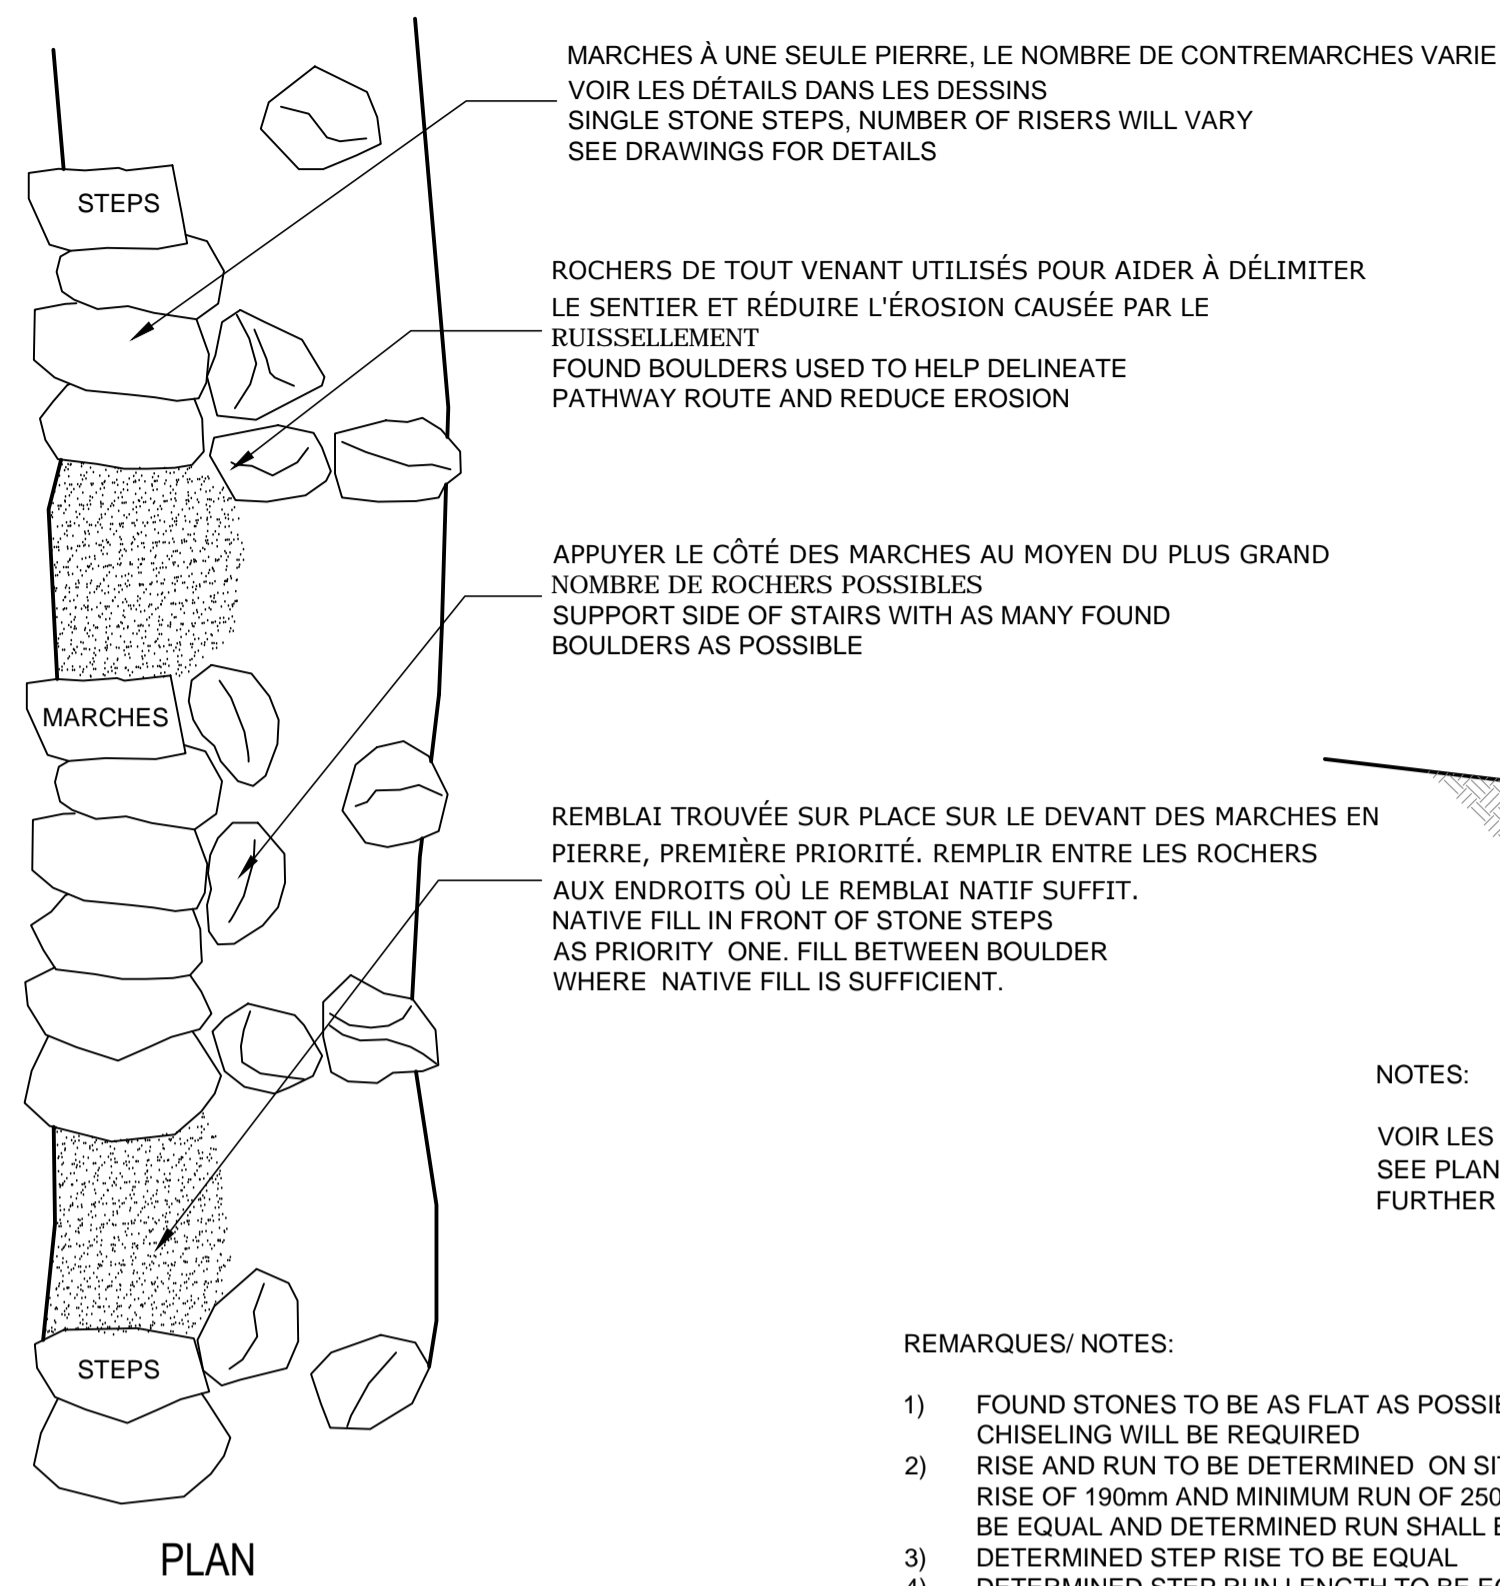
STEPS

MARCHES

STEPS

PLAN

MARCHES À UNE SEULE PIERRE, LE NOMBRE DE CONTREMARCHES VARIE
VOIR LES DÉTAILS DANS LES DESSINS
SINGLE STONE STEPS, NUMBER OF RISERS WILL VARY
SEE DRAWINGS FOR DETAILS

ROCHERS DE TOUT VENANT UTILISÉS POUR AIDER À DÉLIMITER LE SENTIER ET RÉDUIRE L'ÉROSION CAUSÉE PAR LE RUISSELLEMENT
FOUND BOULDERS USED TO HELP DELINEATE PATHWAY ROUTE AND REDUCE EROSION

APPUYER LE CÔTÉ DES MARCHES AU MOYEN DU PLUS GRAND NOMBRE DE ROCHERS POSSIBLES
SUPPORT SIDE OF STAIRS WITH AS MANY FOUND BOULDERS AS POSSIBLE

REMBLAI TROUVÉE SUR PLACE SUR LE DEVANT DES MARCHES EN PIERRE, PREMIÈRE PRIORITÉ. REMPLIR ENTRE LES ROCHERS AUX ENDROITS OÙ LE REMBLAI NATIF SUFFIT.
NATIVE FILL IN FRONT OF STONE STEPS AS PRIORITY ONE. FILL BETWEEN BOULDER WHERE NATIVE FILL IS SUFFICIENT.

NOTES:

VOIR LES
SEE PLAN
FURTHER

REMARQUES/ NOTES:

1) FOUND STONES TO BE AS FLAT AS POSSI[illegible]
CHISELING WILL BE REQUIRED
2) RISE AND RUN TO BE DETERMINED ON SI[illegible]
RISE OF 190mm AND MINIMUM RUN OF 25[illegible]
BE EQUAL AND DETERMINED RUN SHALL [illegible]
3) DETERMINED STEP RISE TO BE EQUAL
4) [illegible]